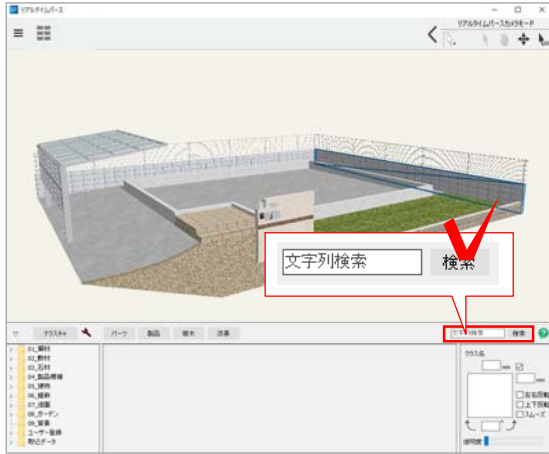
リアルタイムパース

リアルタイムパースカメラモード

文字列検索 検索

テクスチャ パーツ 製品 樹木 添景

文字列検索 検索

01_屋材
02_敷材
03_石材
04_製品模様
05_建物
06_植栽
07_塀面
08_ガーデン
09_背景
ユーザー登録
取込データ

テクスチ名

左右反転
上下反転
スムーズ

透明度